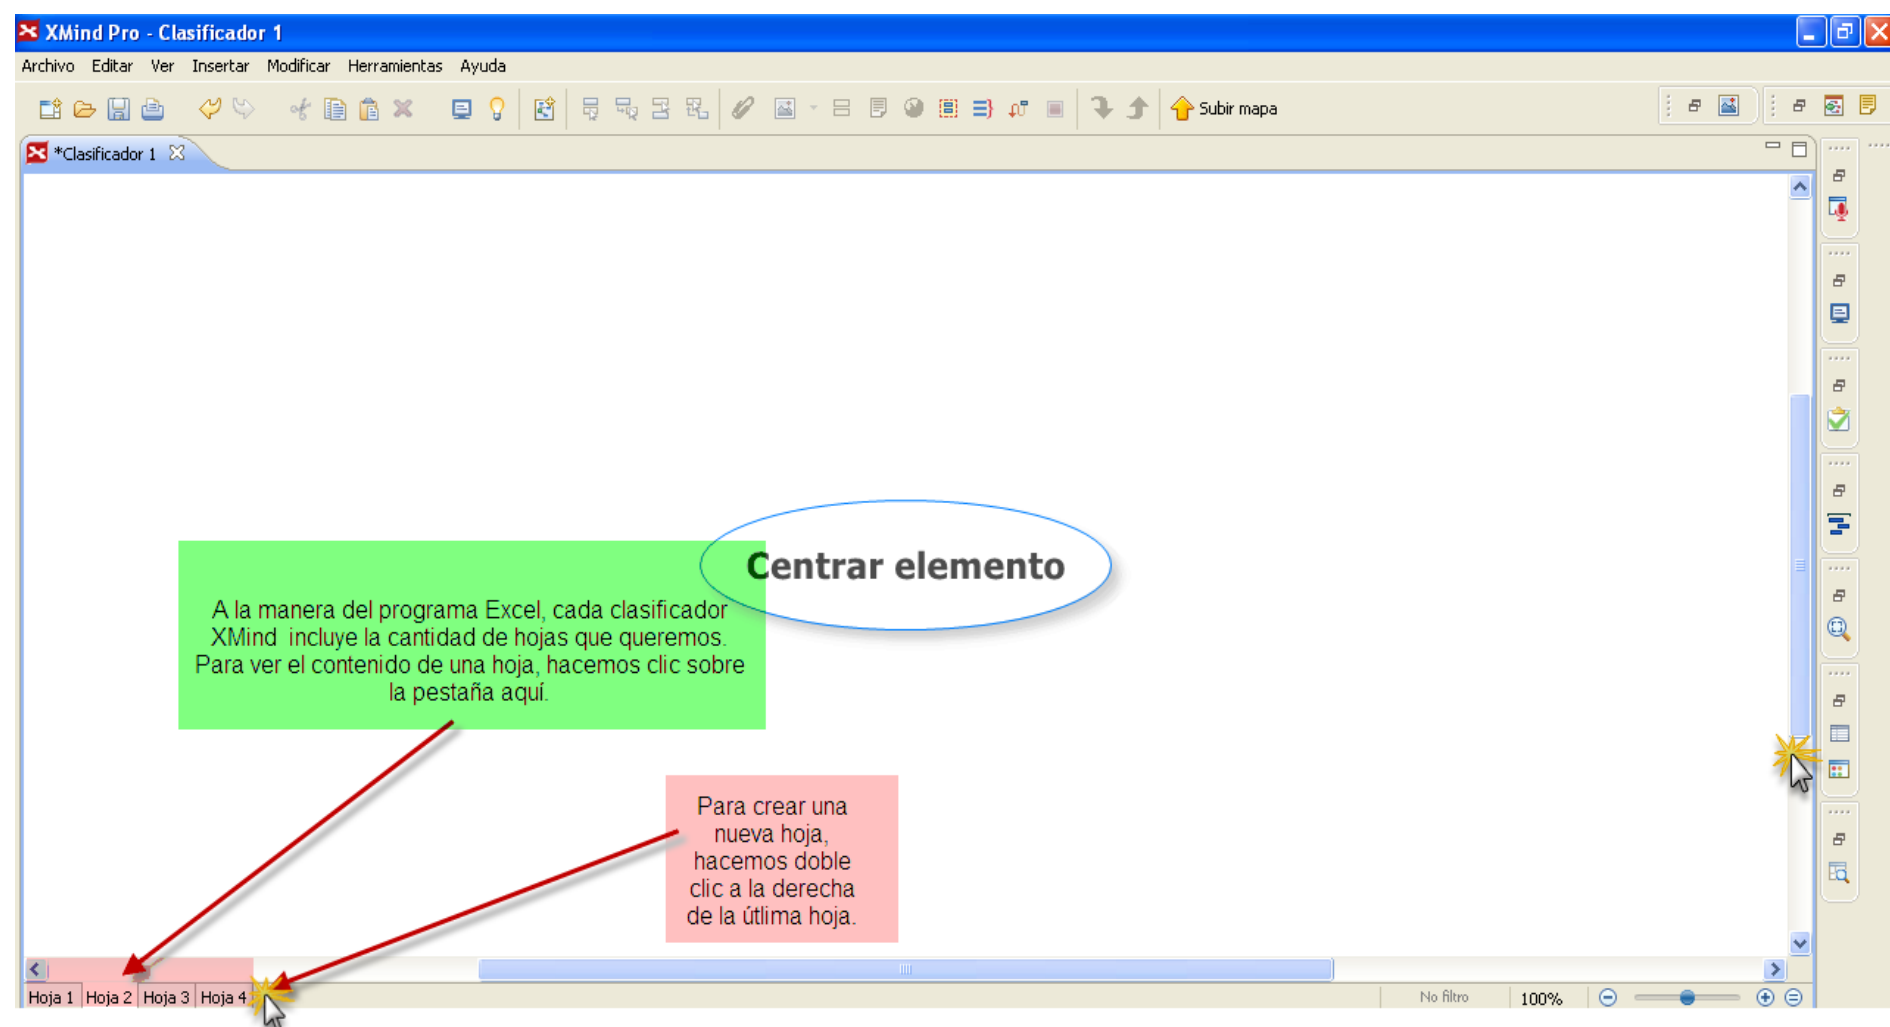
XMind Pro - Clasificador 1

Archivo Editar Ver Insertar Modificar Herramientas Ayuda

Subir mapa

*Clasificador 1

Centrar elemento

A la manera del programa Excel, cada clasificador XMind incluye la cantidad de hojas que queremos. Para ver el contenido de una hoja, hacemos clic sobre la pestaña aquí.

Para crear una nueva hoja, hacemos doble clic a la derecha de la útlima hoja.

Hoja 1 Hoja 2 Hoja 3 Hoja 4

No filtro

100%